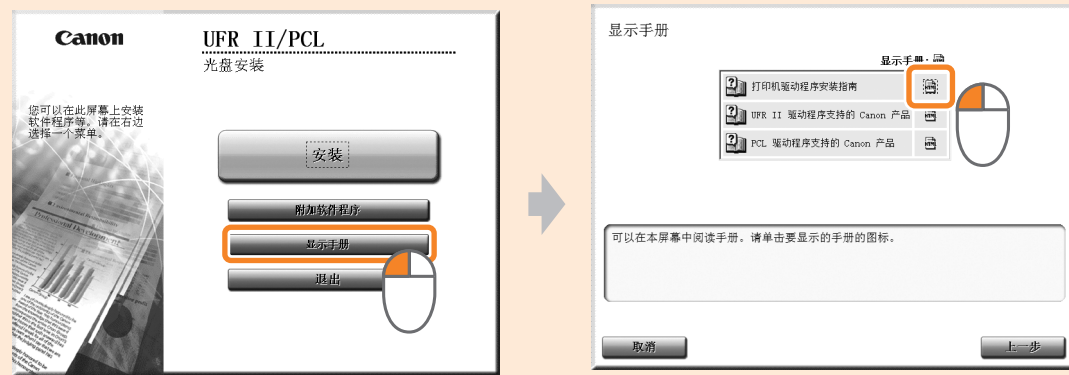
Canon

UFR II/PCL
光盘安装

您可以在此屏幕上安装软件程序等。请在右边选择一个菜单。

Professional Development

安装

附加软件程序

显示手册

退出

显示手册

显示手册：

打印机驱动程序安装指南

UFR II 驱动程序支持的 Canon 产品

PCL 驱动程序支持的 Canon 产品

可以在本屏幕中阅读手册。请单击要显示的手册的图标。

取消

上一步